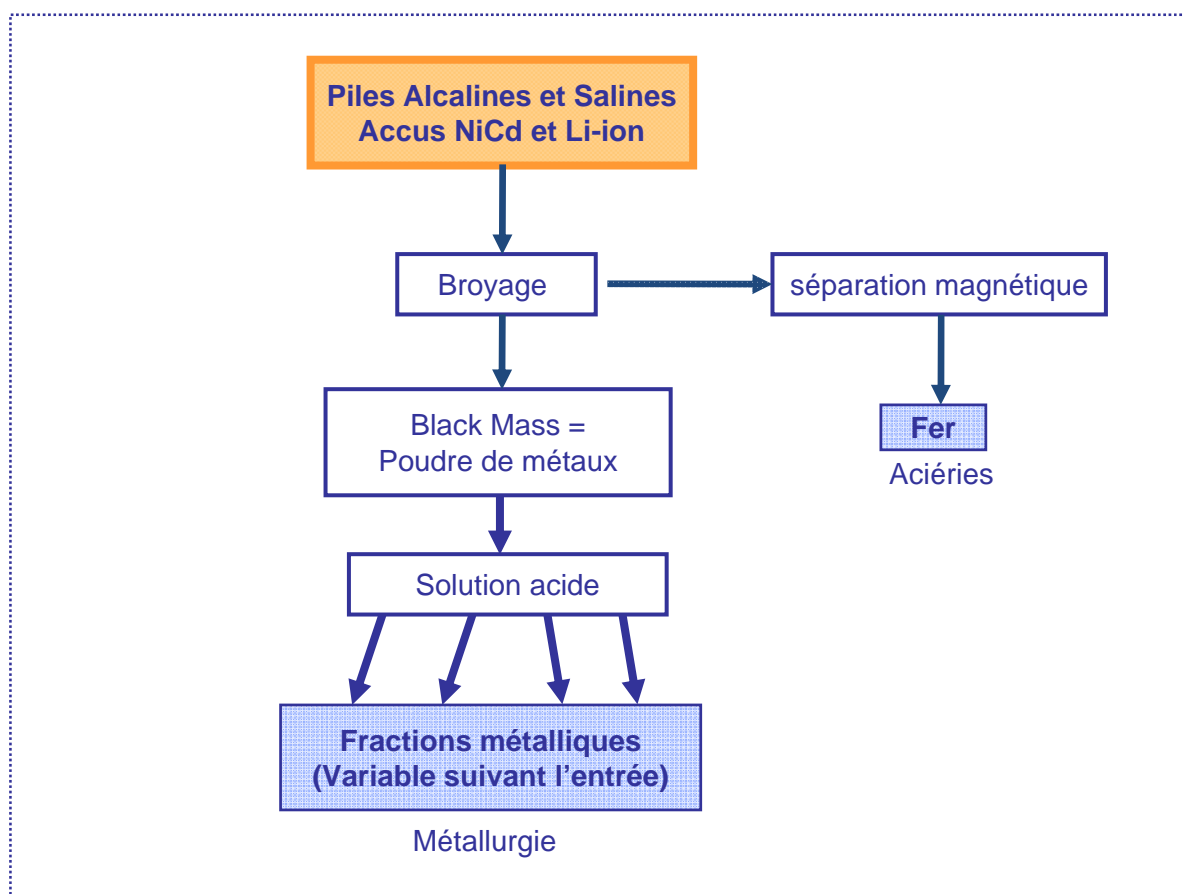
Piles Alcalines et Salines
Accus NiCd et Li-ion

Broyage

séparation magnétique

Black Mass =
Poudre de métaux

Fer

Aciéries

Solution acide

Fractions métalliques
(Variable suivant l'entrée)

Métallurgie